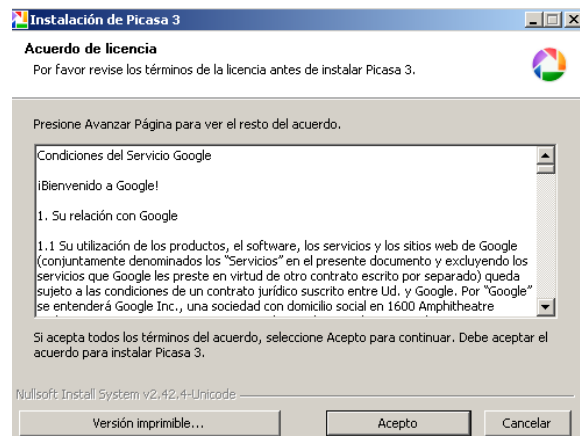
Instalación de Picasa 3

Acuerdo de licencia

Por favor revise los términos de la licencia antes de instalar Picasa 3.

Presione Avanzar Página para ver el resto del acuerdo.

Condiciones del Servicio Google

¡Bienvenido a Google!

1. Su relación con Google

1.1 Su utilización de los productos, el software, los servicios y los sitios web de Google (conjuntamente denominados los "Servicios" en el presente documento y excluyendo los servicios que Google les preste en virtud de otro contrato escrito por separado) queda sujeto a las condiciones de un contrato jurídico suscrito entre Ud. y Google. Por "Google" se entenderá Google Inc., una sociedad con domicilio social en 1600 Amphitheatre

Si acepta todos los términos del acuerdo, seleccione Acepto para continuar. Debe aceptar el acuerdo para instalar Picasa 3.

Nullsoft Install System v2.42.4-Unicode

Versión imprimible...

Acepto

Cancelar